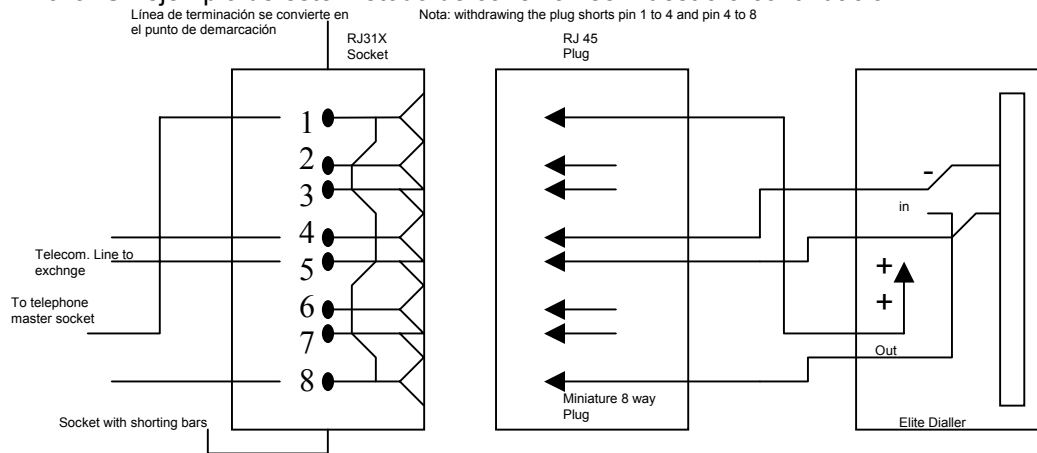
Línea de terminación se convierte en el punto de demarcación

Nota: withdrawing the plug shorts pin 1 to 4 and pin 4 to 8

RJ31X Socket

RJ 45 Plug

1
2
3
4
5
6
7
8

Telecom. Line to exchnge

To telephone master socket

Socket with shorting bars

Miniature 8 way Plug

-
in
+
+
Out

Elite Dialler